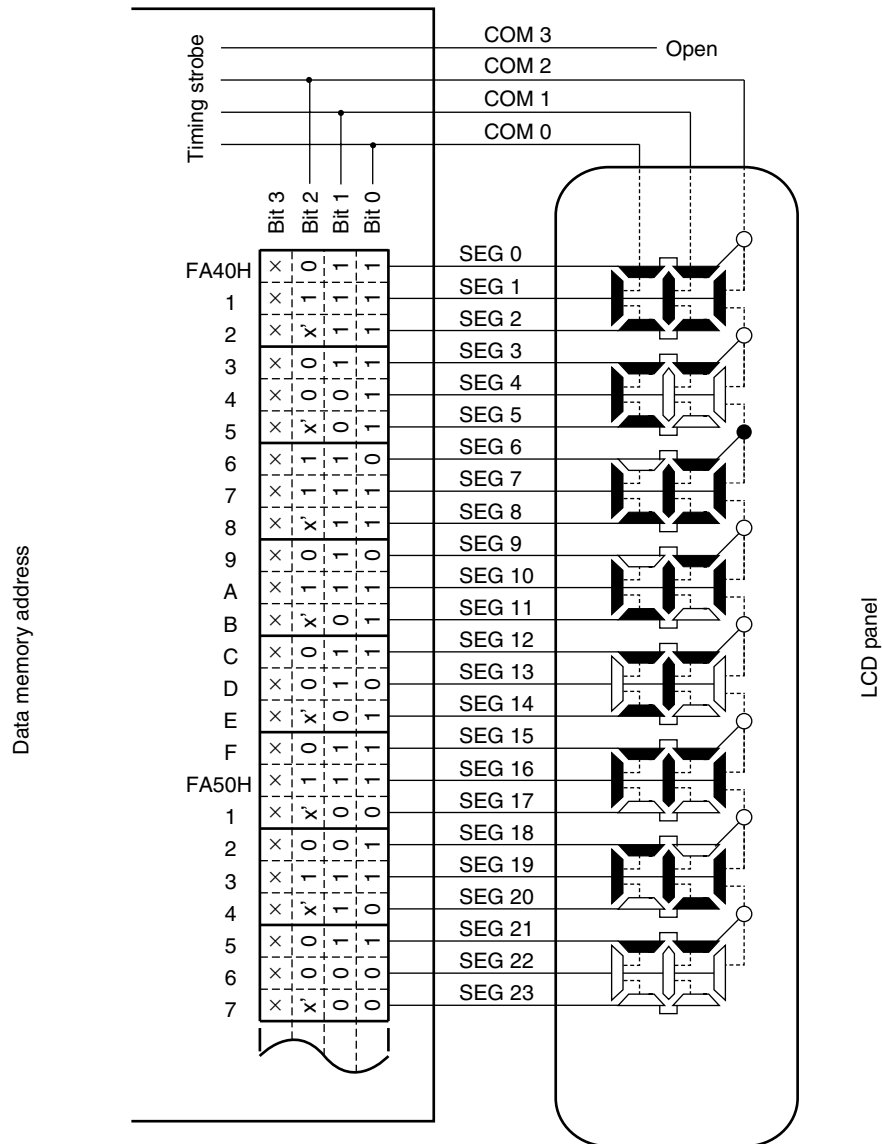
Timing strobe

COM 3
Open
COM 2
COM 1
COM 0

Bit 3
Bit 2
Bit 1
Bit 0

| Data memory address | Bit 3 | Bit 2 | Bit 1 | Bit 0 |
|---|---|---|---|---|
| FA40H | × | 0 | 1 | 1 |
| 1 | × | 1 | 1 | 1 |
| 2 | × | x' | 1 | 1 |
| 3 | × | 0 | 1 | 1 |
| 4 | × | 0 | 0 | 1 |
| 5 | × | x' | 0 | 1 |
| 6 | × | 1 | 1 | 0 |
| 7 | × | 1 | 1 | 1 |
| 8 | × | x' | 1 | 1 |
| 9 | × | 0 | 1 | 0 |
| A | × | 1 | 1 | 1 |
| B | × | x' | 0 | 1 |
| C | × | 0 | 1 | 1 |
| D | × | 0 | 1 | 0 |
| E | × | x' | 0 | 1 |
| F | × | 0 | 1 | 1 |
| FA50H | × | 1 | 1 | 1 |
| 1 | × | x' | 0 | 0 |
| 2 | × | 0 | 0 | 1 |
| 3 | × | 1 | 1 | 1 |
| 4 | × | x' | 1 | 0 |
| 5 | × | 0 | 1 | 1 |
| 6 | × | 0 | 0 | 0 |
| 7 | × | x' | 0 | 0 |

SEG 0
SEG 1
SEG 2
SEG 3
SEG 4
SEG 5
SEG 6
SEG 7
SEG 8
SEG 9
SEG 10
SEG 11
SEG 12
SEG 13
SEG 14
SEG 15
SEG 16
SEG 17
SEG 18
SEG 19
SEG 20
SEG 21
SEG 22
SEG 23

Data memory address

LCD panel